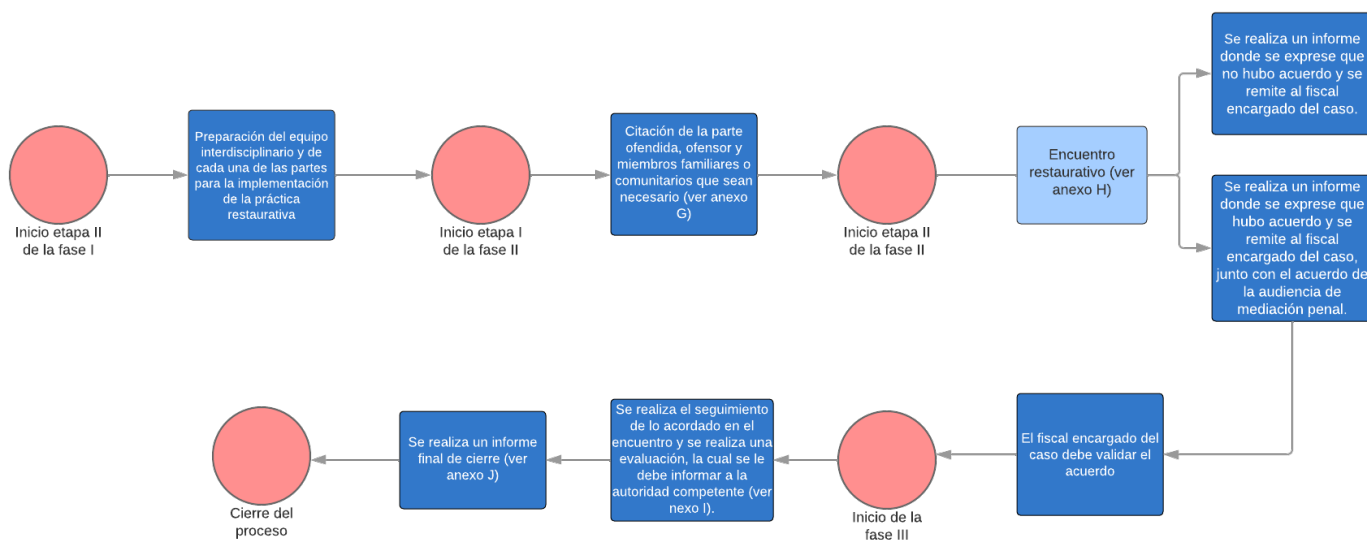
Inicio etapa II de la fase I

Preparación del equipo interdisciplinario y de cada una de las partes para la implementación de la práctica restaurativa

Inicio etapa I de la fase II

Citación de la parte ofendida, ofensor y miembros familiares o comunitarios que sean necesario (ver anexo G)

Inicio etapa II de la fase II

Encuentro restaurativo (ver anexo H)

Se realiza un informe donde se exprese que no hubo acuerdo y se remite al fiscal encargado del caso.

Se realiza un informe donde se exprese que hubo acuerdo y se remite al fiscal encargado del caso, junto con el acuerdo de la audiencia de mediación penal.

El fiscal encargado del caso debe validar el acuerdo

Inicio de la fase III

Se realiza el seguimiento de lo acordado en el encuentro y se realiza una evaluación, la cual se le debe informar a la autoridad competente (ver nexo I).

Se realiza un informe final de cierre (ver anexo J)

Cierre del proceso